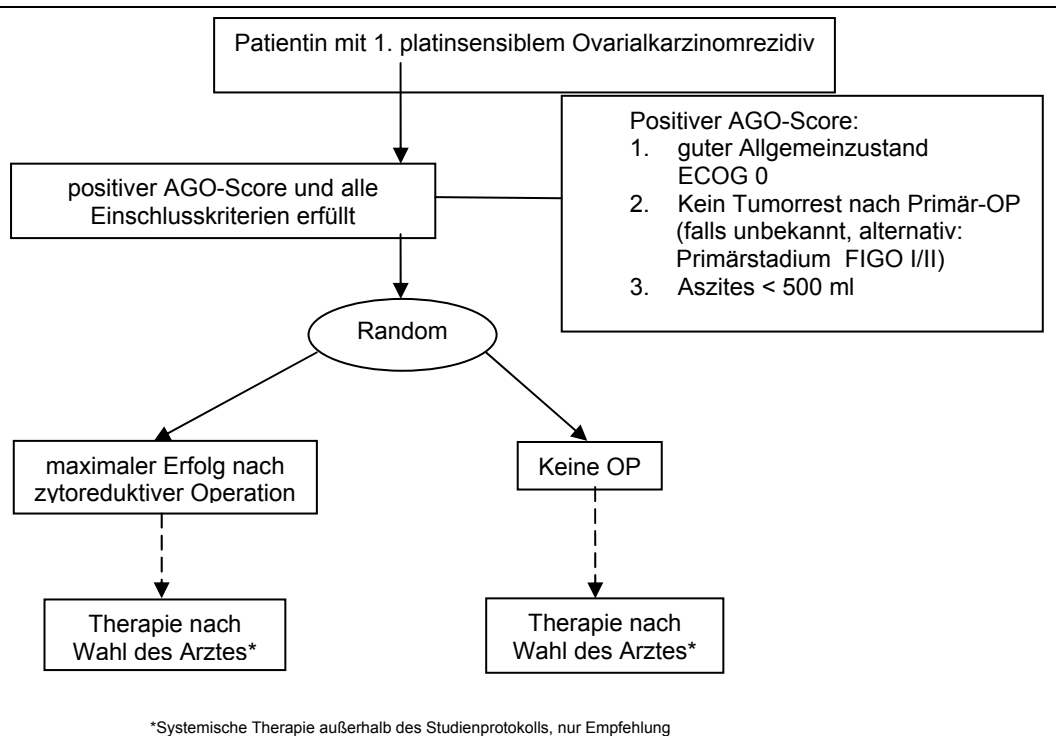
Patientin mit 1. platinsensiblem Ovarialkarzinomrezidiv

positiver AGO-Score und alle Einschlusskriterien erfüllt

Positiver AGO-Score:
1. guter Allgemeinzustand ECOG 0
2. Kein Tumorrest nach Primär-OP (falls unbekannt, alternativ: Primärstadium FIGO I/II)
3. Aszites < 500 ml

Random

maximaler Erfolg nach zytoreduktiver Operation

Keine OP

Therapie nach Wahl des Arztes*

Therapie nach Wahl des Arztes*

*Systemische Therapie außerhalb des Studienprotokolls, nur Empfehlung